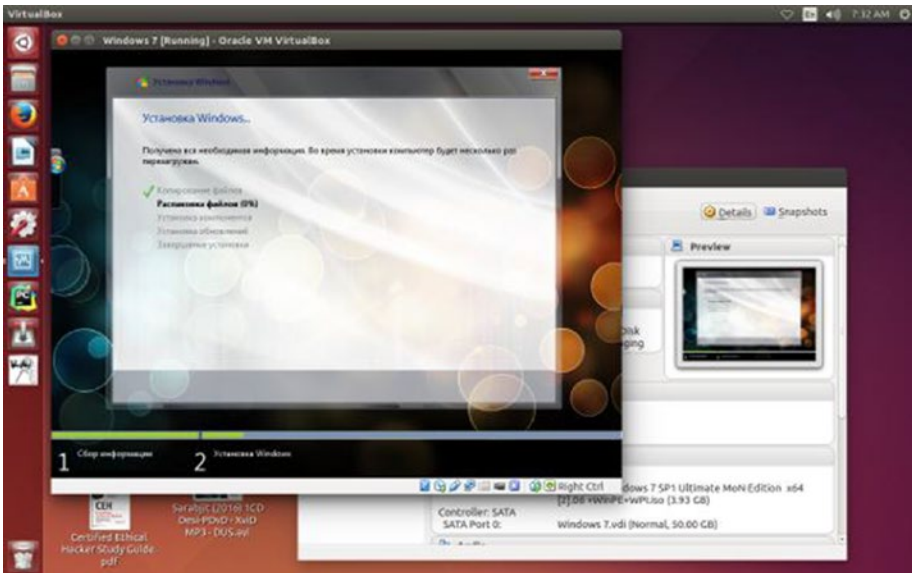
VirtualBox

7:32 AM

Windows 7 [Running] - Oracle VM VirtualBox

Установка Windows

Установка Windows...

Получено вся необходимая информация. Во время установки компьютер будет несколько раз перезагружен.

Копирование файлов
Распаковка файлов (0%)
Установка компонентов
Установка обновлений
Завершение установки

1 Сбор информации

2 Установка Windows

Right Ctrl

Details

Snapshots

Preview

Disk
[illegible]ging

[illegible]ows 7 SP1 Ultimate MoN Edition x64
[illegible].06 +WinPE+WPI.iso (3.93 GB)

Controller: SATA
SATA Port 0: Windows 7.vdi (Normal, 50.00 GB)

Audio

CEH

Certified Ethical Hacker Study Guide.pdf

Sarabjit (2016) 1CD Desi-PDVD - XviD MP3 - DUS.avi